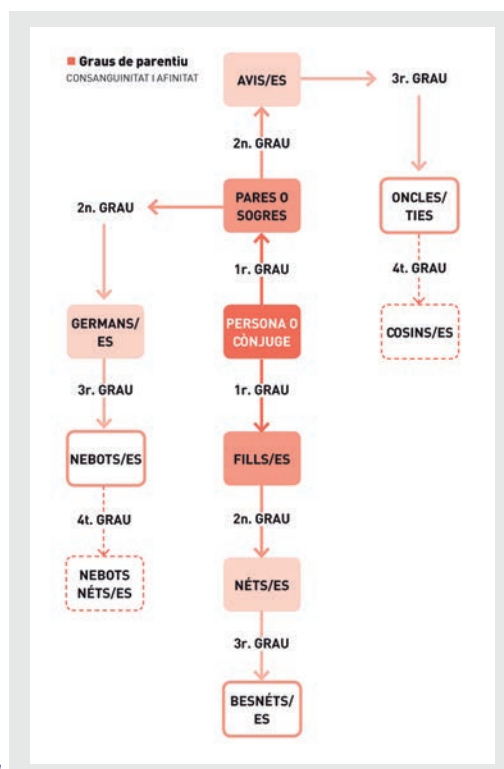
Graus de parentiu
CONSANGUINITAT I AFINITAT

AVIS/ES

3r. GRAU

2n. GRAU

PARES O SOGRES

2n. GRAU

ONCLES/TIES

1r. GRAU

4t. GRAU

GERMANS/ES

PERSONA O CÒNJUGE

COSINS/ES

1r. GRAU

3r. GRAU

FILLS/ES

NEBOTS/ES

2n. GRAU

4t. GRAU

NÉTS/ES

NEBOTS NÉTS/ES

3r. GRAU

BESNÉTS/ES